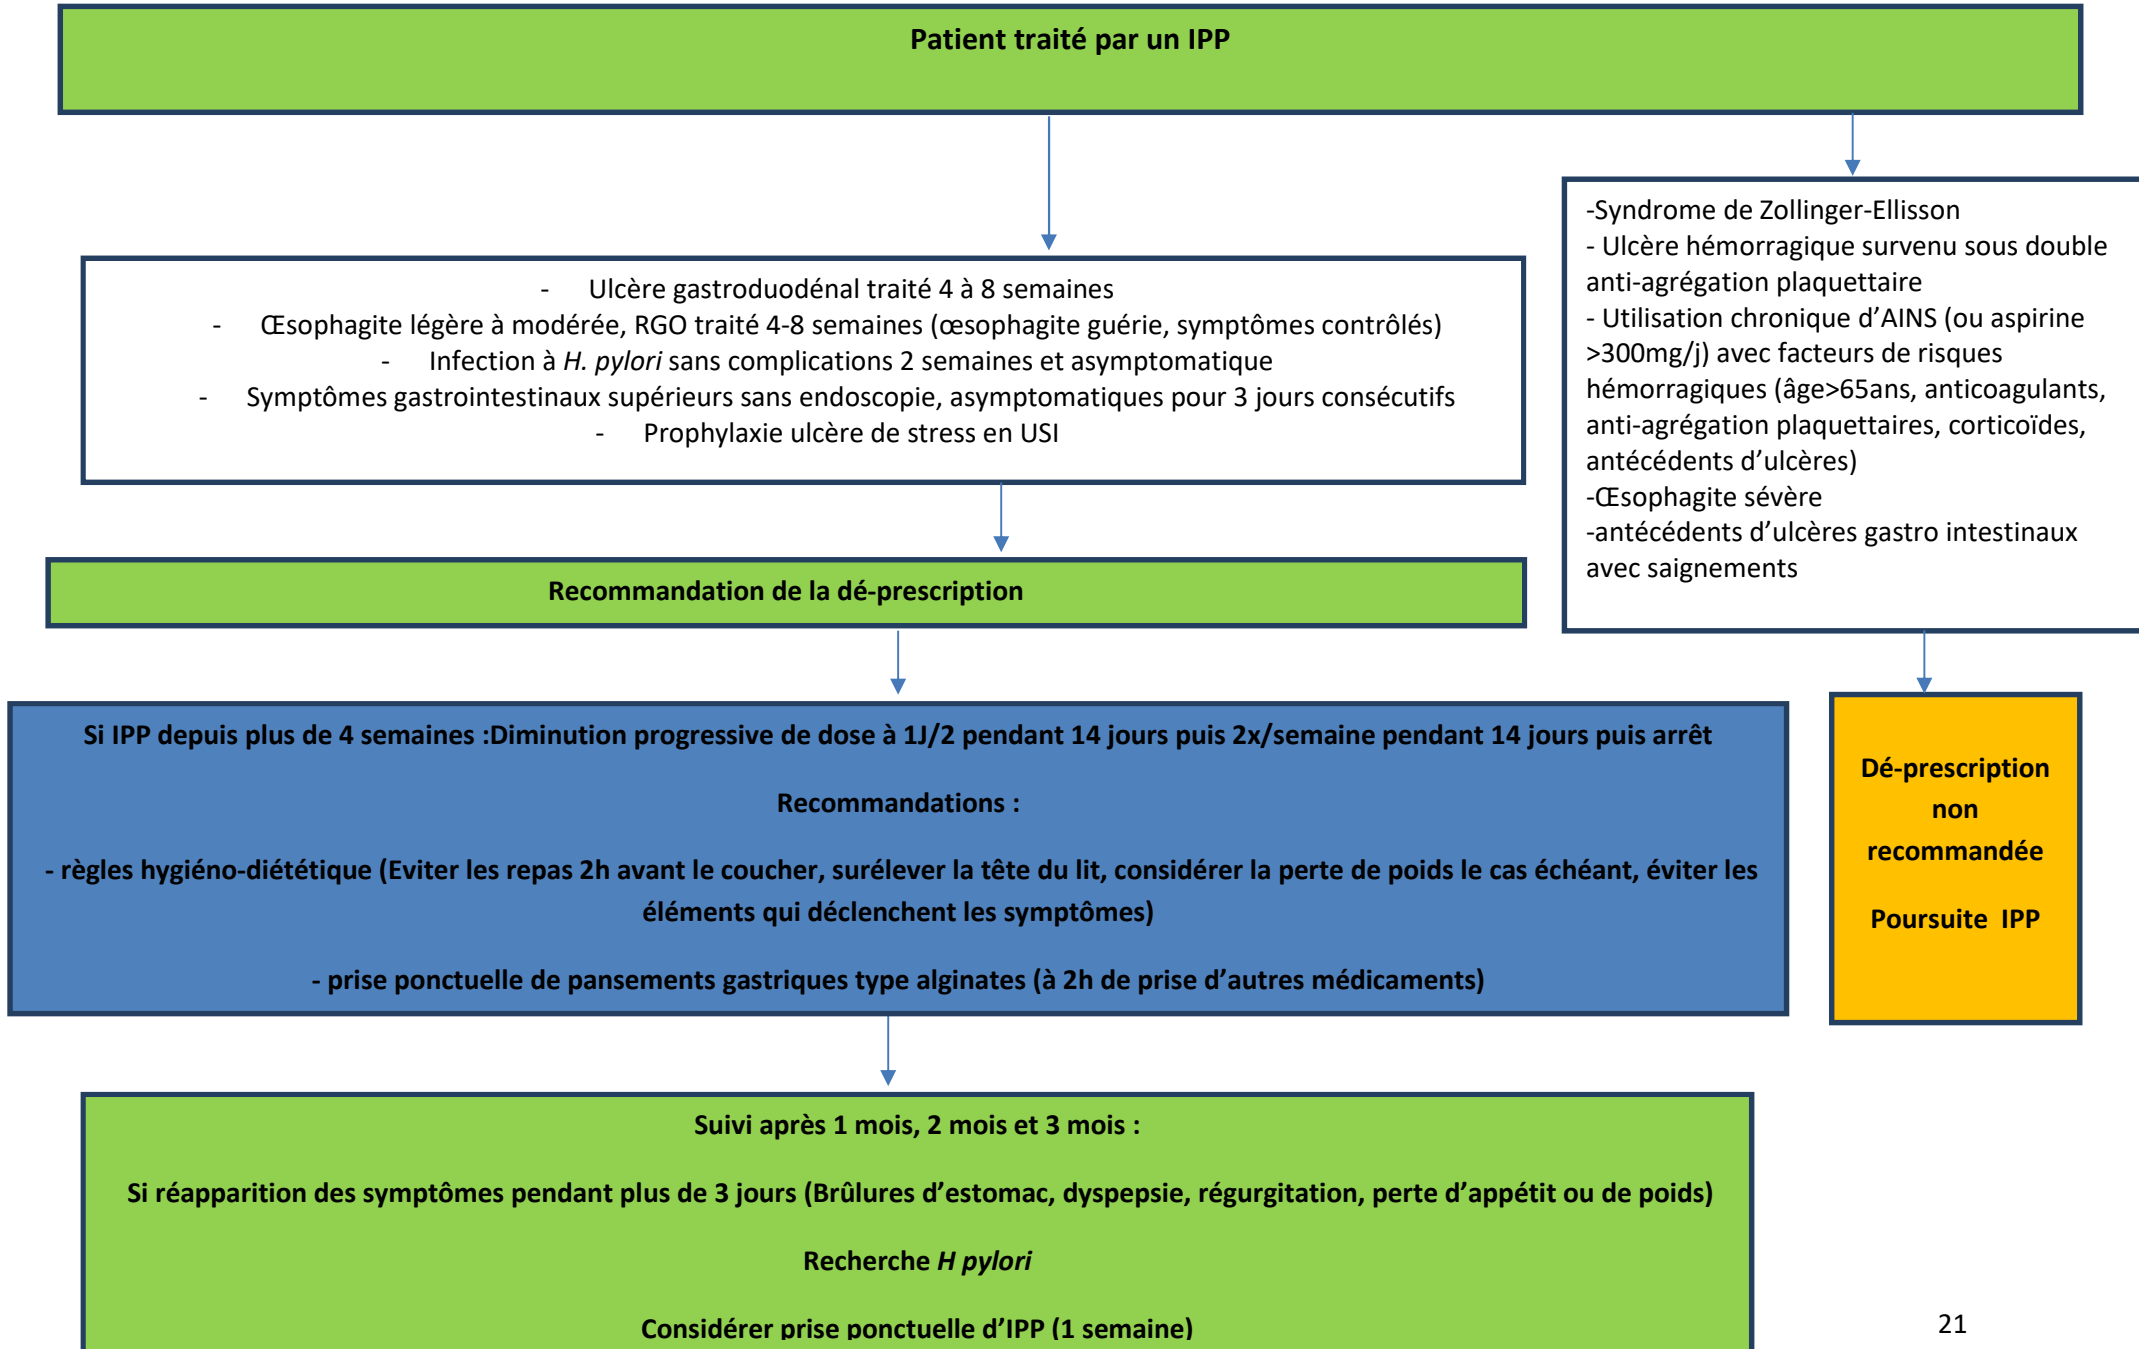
Patient traité par un IPP

- Ulcère gastroduodénal traité 4 à 8 semaines
- Œsophagite légère à modérée, RGO traité 4-8 semaines (œsophagite guérie, symptômes contrôlés)
- Infection à *H. pylori* sans complications 2 semaines et asymptomatique
- Symptômes gastrointestinaux supérieurs sans endoscopie, asymptomatiques pour 3 jours consécutifs
- Prophylaxie ulcère de stress en USI

-Syndrome de Zollinger-Ellisson
- Ulcère hémorragique survenu sous double anti-agrégation plaquettaire
- Utilisation chronique d'AINS (ou aspirine >300mg/j) avec facteurs de risques hémorragiques (âge>65ans, anticoagulants, anti-agrégation plaquettaires, corticoïdes, antécédents d'ulcères)
-Œsophagite sévère
-antécédents d'ulcères gastro intestinaux avec saignements

Recommandation de la dé-prescription

Si IPP depuis plus de 4 semaines :Diminution progressive de dose à 1J/2 pendant 14 jours puis 2x/semaine pendant 14 jours puis arrêt

Recommandations :

- règles hygiéno-diététique (Eviter les repas 2h avant le coucher, surélever la tête du lit, considérer la perte de poids le cas échéant, éviter les éléments qui déclenchent les symptômes)

- prise ponctuelle de pansements gastriques type alginates (à 2h de prise d'autres médicaments)

Dé-prescription non recommandée

Poursuite IPP

Suivi après 1 mois, 2 mois et 3 mois :

Si réapparition des symptômes pendant plus de 3 jours (Brûlures d'estomac, dyspepsie, régurgitation, perte d'appétit ou de poids)

Recherche *H pylori*

Considérer prise ponctuelle d'IPP (1 semaine)

21